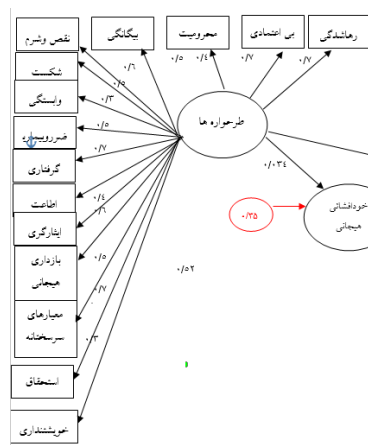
نقص وشرم
شکست
وابستگی
ضرروپذیری
گرفتاری
اطاعت
ایثارگری
بازداری هیجانی
معیارهای سرسختانه
استحقاق
خویشتنداری
بیگانگی
محرومیت
بی اعتمادی
رهاشدگی
طرحواره ها
خودافشائی هیجانی
۰/۶
۰/۵
۰/۴
۰/۷
۰/۷
۰/۵
۰/۳
۰/۵
۰/۷
۰/۴
۰/۶
۰/۵
۰/۷
۰/۳
۰/۵۲
۰/۰۳۴
۰/۴۵